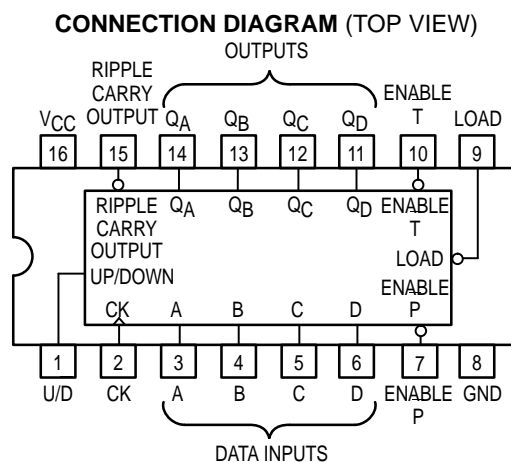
**CONNECTION DIAGRAM** (TOP VIEW)

OUTPUTS

$V_{CC}$ RIPPLE CARRY OUTPUT $Q_A$ $Q_B$ $Q_C$ $Q_D$ ENABLE T LOAD

16 15 14 13 12 11 10 9

RIPPLE CARRY OUTPUT $Q_A$ $Q_B$ $Q_C$ $Q_D$ ENABLE T

LOAD

UP/DOWN

ENABLE P

CK A B C D

1 2 3 4 5 6 7 8

U/D CK A B C D ENABLE P GND

DATA INPUTS